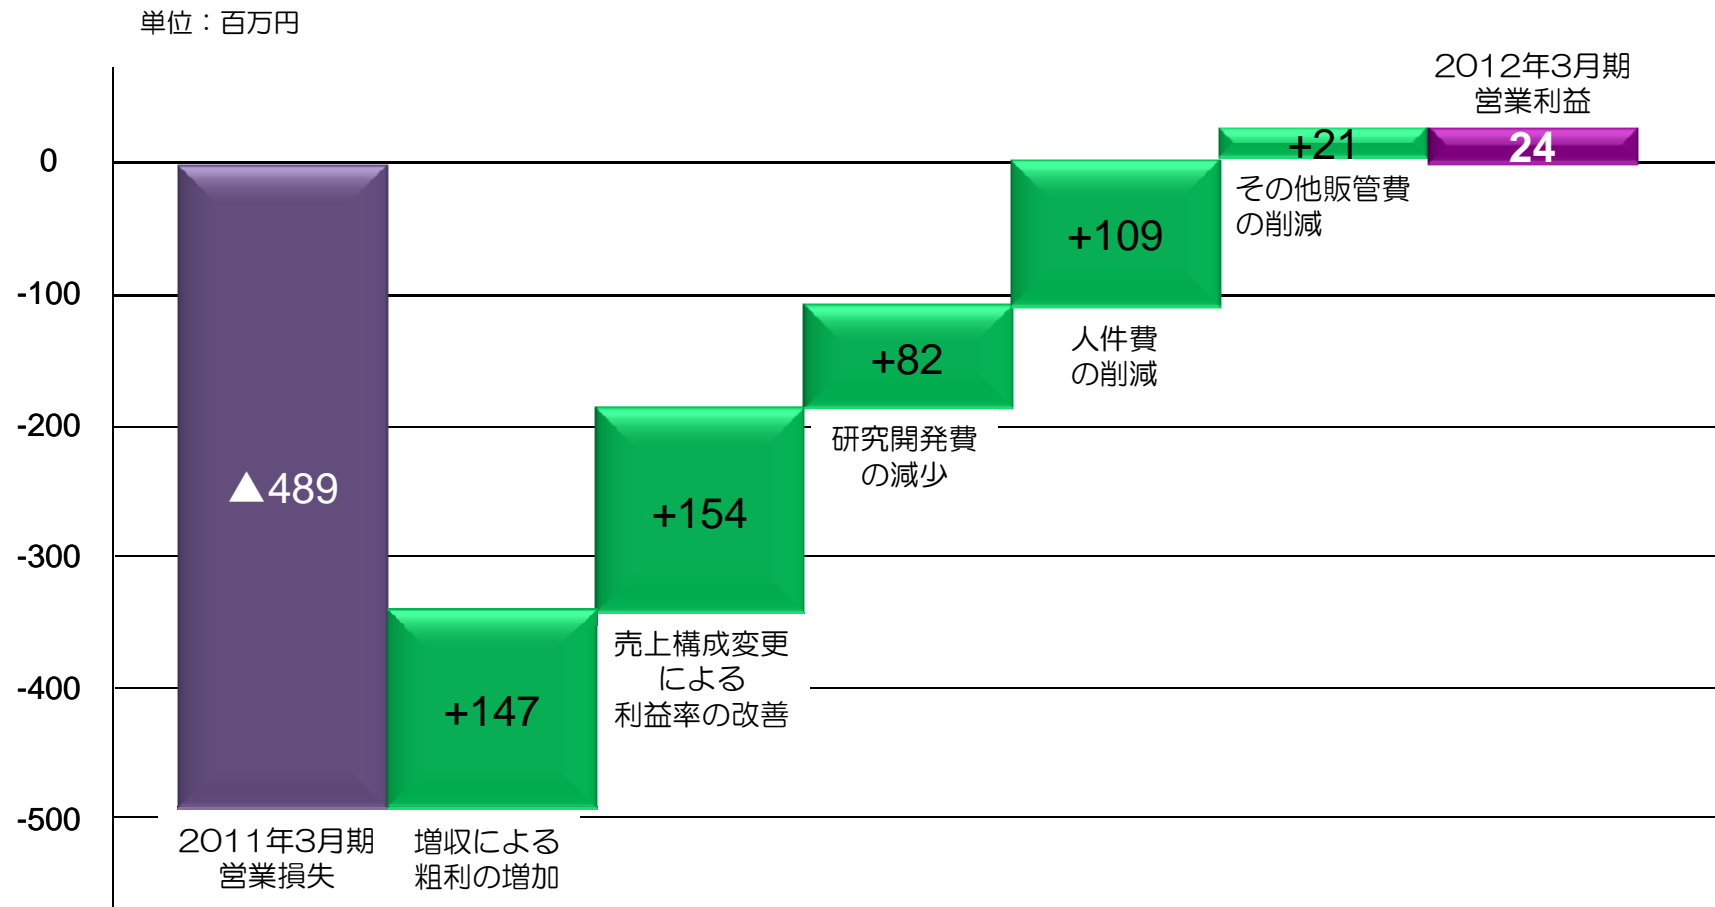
単位：百万円

0
-100
-200
-300
-400
-500

▲489
2011年3月期 営業損失

+147
増収による 粗利の増加

+154
売上構成変更 による 利益率の改善

+82
研究開発費 の減少

+109
人件費 の削減

+21
その他販管費 の削減

2012年3月期 営業利益
24